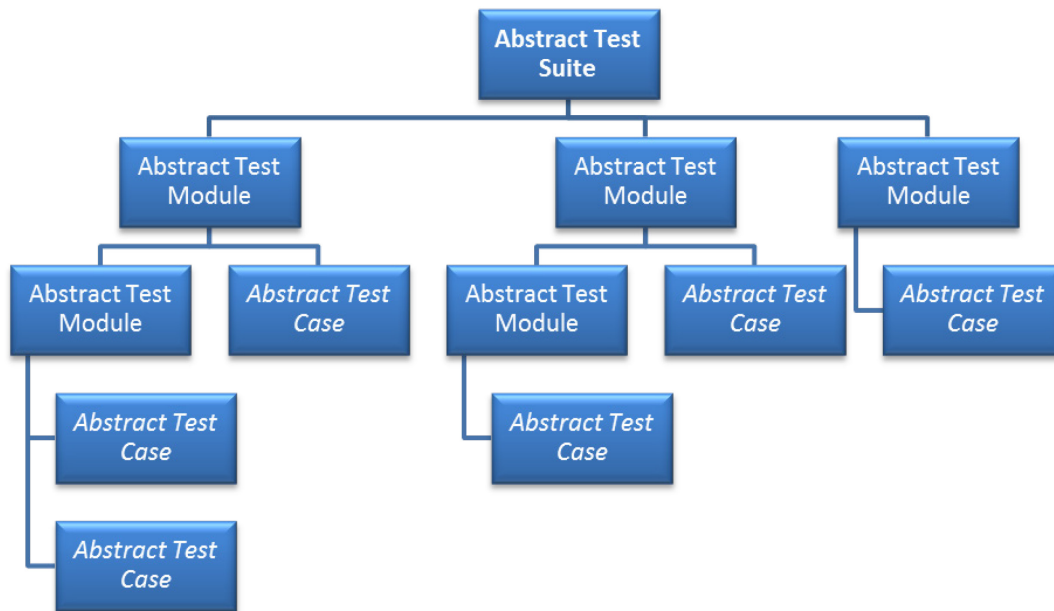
Abstract Test Suite

Abstract Test Module

Abstract Test Module

Abstract Test Module

Abstract Test Module

Abstract Test Case

Abstract Test Module

Abstract Test Case

Abstract Test Case

Abstract Test Case

Abstract Test Case

Abstract Test Case